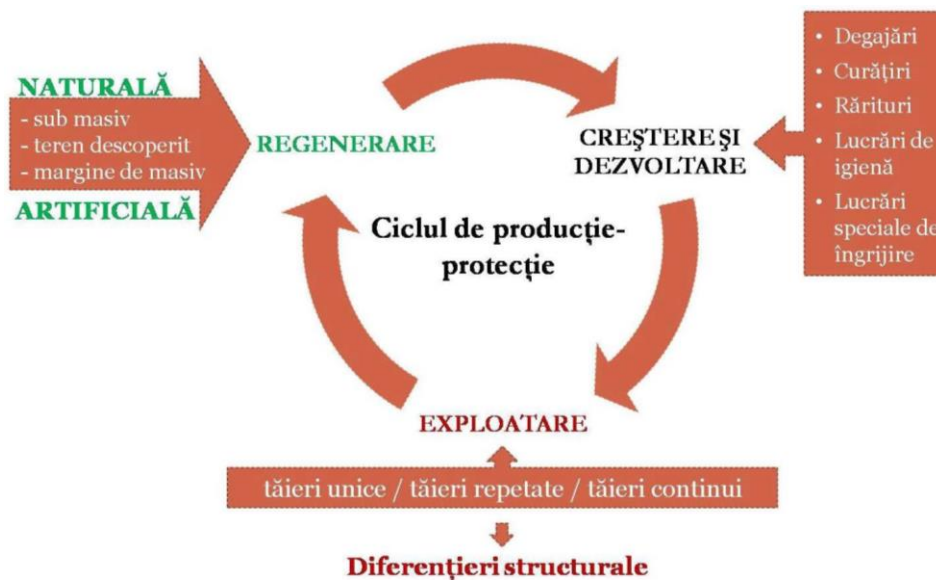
NATURALĂ
- sub masiv
- teren descoperit
- margine de masiv
ARTIFICIALĂ

REGENERARE

CREŞTERE ŞI DEZVOLTARE

• Degajări
• Curăţiri
• Rărituri
• Lucrări de igienă
• Lucrări speciale de îngrijire

Ciclul de producţie-protecţie

EXPLOATARE

tăieri unice / tăieri repetate / tăieri continui

Diferenţieri structurale